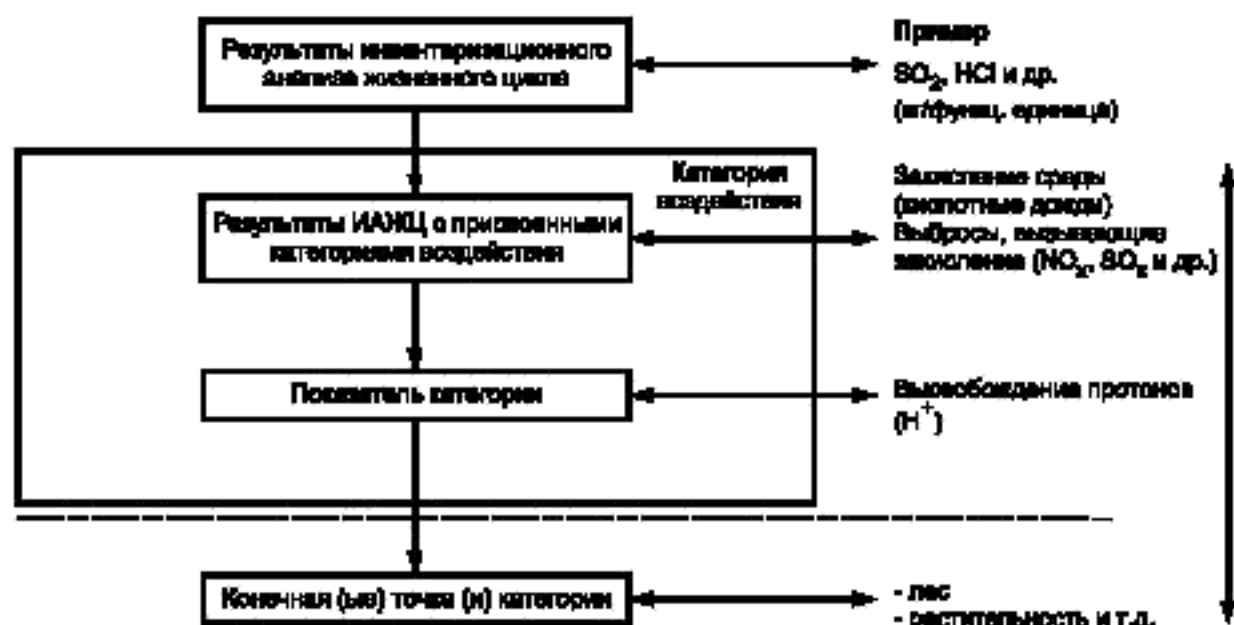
Результаты инвентаризационного анализа жизненного цикла

Пример
$SO_2$, HCl и др.
(кг/функц. единица)

Категория воздействия

Результаты ИАЖЦ с присвоенными категориями воздействия

Закисление среды (кислотные дожди)
Выбросы, вызывающие закисление ($NO_x$, $SO_2$ и др.)

Показатель категории

Высвобождение протонов ($H^+$)

Конечная (ые) точка (и) категории

- лес
- растительность и т.д.